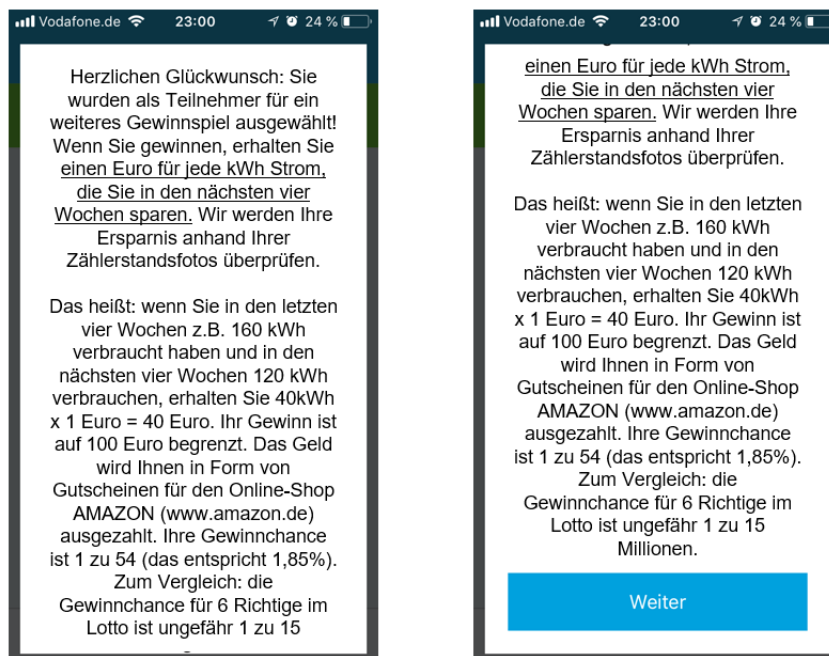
Vodafone.de 23:00 24 %

Herzlichen Glückwunsch: Sie wurden als Teilnehmer für ein weiteres Gewinnspiel ausgewählt! Wenn Sie gewinnen, erhalten Sie einen Euro für jede kWh Strom, die Sie in den nächsten vier Wochen sparen. Wir werden Ihre Ersparnis anhand Ihrer Zählerstandsfotos überprüfen.

Das heißt: wenn Sie in den letzten vier Wochen z.B. 160 kWh verbraucht haben und in den nächsten vier Wochen 120 kWh verbrauchen, erhalten Sie 40kWh x 1 Euro = 40 Euro. Ihr Gewinn ist auf 100 Euro begrenzt. Das Geld wird Ihnen in Form von Gutscheinen für den Online-Shop AMAZON (www.amazon.de) ausgezahlt. Ihre Gewinnchance ist 1 zu 54 (das entspricht 1,85%). Zum Vergleich: die Gewinnchance für 6 Richtige im Lotto ist ungefähr 1 zu 15

Vodafone.de 23:00 24 %

einen Euro für jede kWh Strom, die Sie in den nächsten vier Wochen sparen. Wir werden Ihre Ersparnis anhand Ihrer Zählerstandsfotos überprüfen.

Das heißt: wenn Sie in den letzten vier Wochen z.B. 160 kWh verbraucht haben und in den nächsten vier Wochen 120 kWh verbrauchen, erhalten Sie 40kWh x 1 Euro = 40 Euro. Ihr Gewinn ist auf 100 Euro begrenzt. Das Geld wird Ihnen in Form von Gutscheinen für den Online-Shop AMAZON (www.amazon.de) ausgezahlt. Ihre Gewinnchance ist 1 zu 54 (das entspricht 1,85%). Zum Vergleich: die Gewinnchance für 6 Richtige im Lotto ist ungefähr 1 zu 15 Millionen.

Weiter